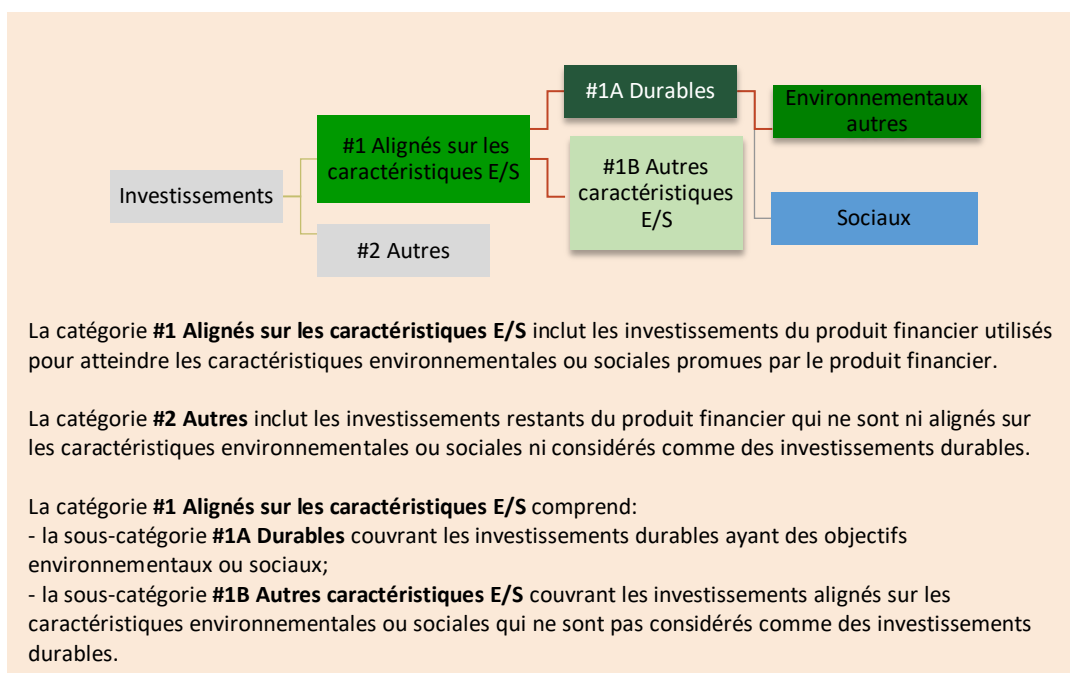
Investissements

#1 Alignés sur les caractéristiques E/S

#2 Autres

#1A Durables

#1B Autres caractéristiques E/S

Environnementaux autres

Sociaux

La catégorie **#1 Alignés sur les caractéristiques E/S** inclut les investissements du produit financier utilisés pour atteindre les caractéristiques environnementales ou sociales promues par le produit financier.

La catégorie **#2 Autres** inclut les investissements restants du produit financier qui ne sont ni alignés sur les caractéristiques environnementales ou sociales ni considérés comme des investissements durables.

La catégorie **#1 Alignés sur les caractéristiques E/S** comprend:
- la sous-catégorie **#1A Durables** couvrant les investissements durables ayant des objectifs environnementaux ou sociaux;
- la sous-catégorie **#1B Autres caractéristiques E/S** couvrant les investissements alignés sur les caractéristiques environnementales ou sociales qui ne sont pas considérés comme des investissements durables.